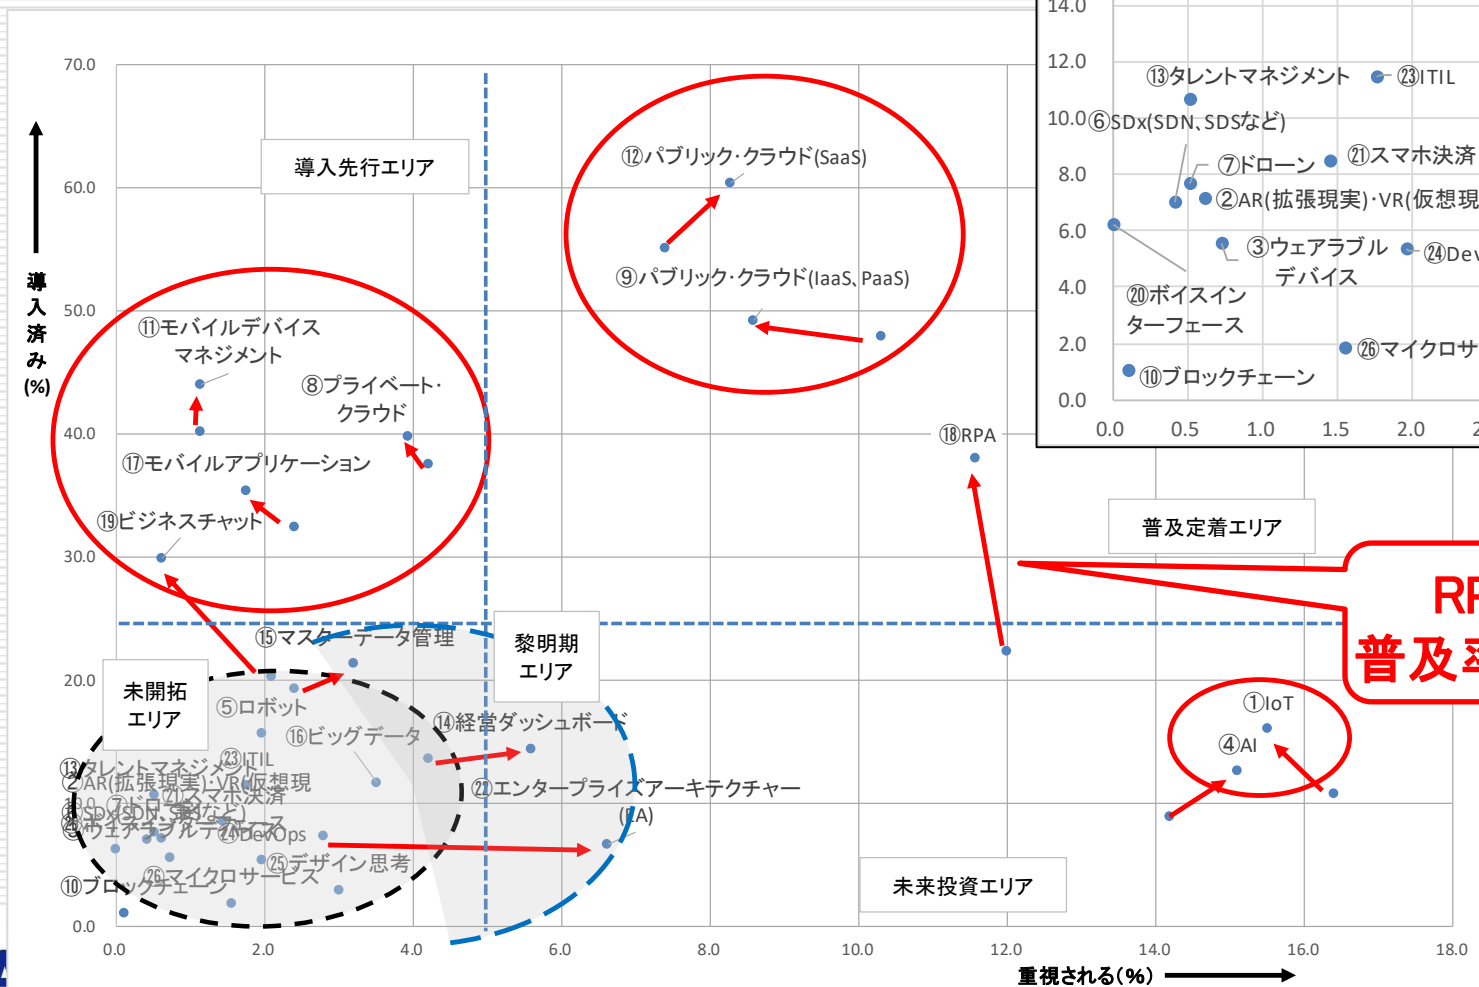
70.0
60.0
50.0
40.0
30.0
20.0
10.0
0.0

導入済み(%)

導入先行エリア

⑫パブリック･クラウド(SaaS)
⑨パブリック･クラウド(IaaS、PaaS)

⑪モバイルデバイスマネジメント
⑧プライベート･クラウド
⑰モバイルアプリケーション
⑲ビジネスチャット

⑱RPA

普及定着エリア

RP
普及

⑮マスターデータ管理
黎明期エリア
未開拓エリア
⑤ロボット
⑯ビッグデータ
⑭経営ダッシュボード
㉓ITIL
⑬タレントマネジメント
②AR(拡張現実)･VR(仮想現
㉑スマホ決済
⑦ドローン
⑥SDx(SDN、SDSなど)
③ウェアラブルデバイス
㉔DevOps
㉒エンタープライズアーキテクチャー(EA)
㉕デザイン思考
㉖マイクロサービス
⑩ブロックチェーン

①IoT
④AI

未来投資エリア

0.0 2.0 4.0 6.0 8.0 10.0 12.0 14.0 16.0 18.0
重視される(%)

14.0
12.0
10.0
8.0
6.0
4.0
2.0
0.0
⑬タレントマネジメント
㉓ITIL
⑥SDx(SDN、SDSなど)
⑦ドローン
㉑スマホ決済
②AR(拡張現実)･VR(仮想現
③ウェアラブルデバイス
㉔Dev
⑳ボイスインターフェース
㉖マイクロサ
⑩ブロックチェーン
0.0 0.5 1.0 1.5 2.0 2